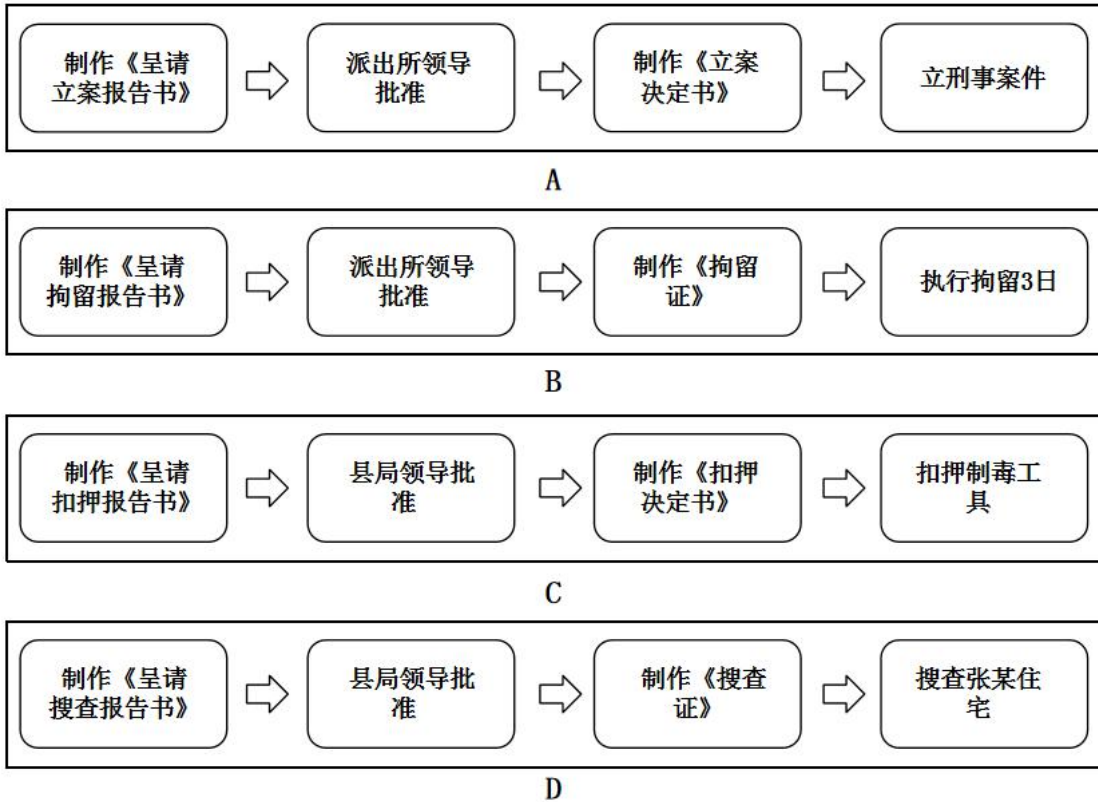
制作《呈请立案报告书》 ⇨ 派出所领导批准 ⇨ 制作《立案决定书》 ⇨ 立刑事案件

A

制作《呈请拘留报告书》 ⇨ 派出所领导批准 ⇨ 制作《拘留证》 ⇨ 执行拘留3日

B

制作《呈请扣押报告书》 ⇨ 县局领导批准 ⇨ 制作《扣押决定书》 ⇨ 扣押制毒工具

C

制作《呈请搜查报告书》 ⇨ 县局领导批准 ⇨ 制作《搜查证》 ⇨ 搜查张某住宅

D